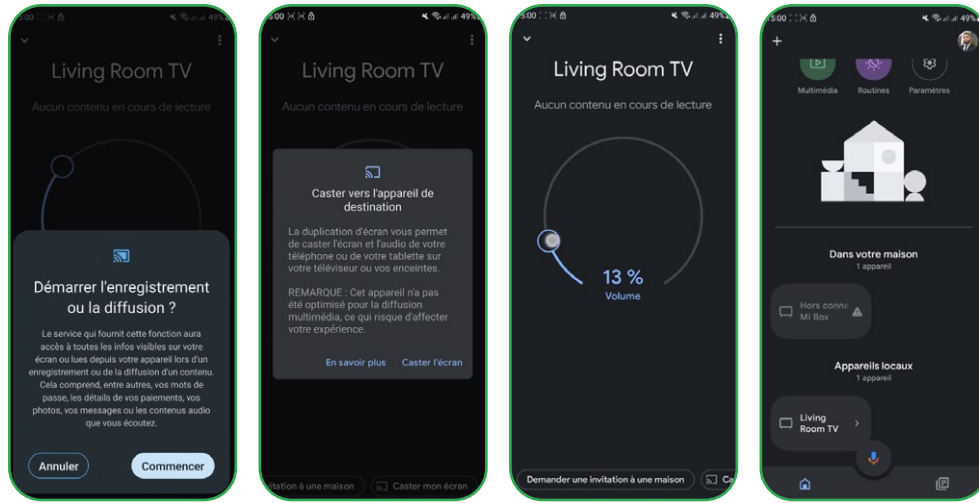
5:00 49%

Living Room TV

Aucun contenu en cours de lecture

Démarrer l'enregistrement ou la diffusion ?

Le service qui fournit cette fonction aura accès à toutes les infos visibles sur votre écran ou lues depuis votre appareil lors d'un enregistrement ou de la diffusion d'un contenu. Cela comprend, entre autres, vos mots de passe, les détails de vos paiements, vos photos, vos messages ou les contenus audio que vous écoutez.

Annuler

Commencer

5:00 49%

Living Room TV

Aucun contenu en cours de lecture

Caster vers l'appareil de destination

La duplication d'écran vous permet de caster l'écran et l'audio de votre téléphone ou de votre tablette sur votre téléviseur ou vos enceintes.

REMARQUE : Cet appareil n'a pas été optimisé pour la diffusion multimédia, ce qui risque d'affecter votre expérience.

En savoir plus

Caster l'écran

itation à une maison

Caster mon écran

5:00 49%

Living Room TV

Aucun contenu en cours de lecture

13 %

Volume

Demander une invitation à une maison

Ca

5:00 49%

Multimédia

Routines

Paramètres

Dans votre maison

1 appareil

Hors conne

Mi Box

Appareils locaux

1 appareil

Living Room TV